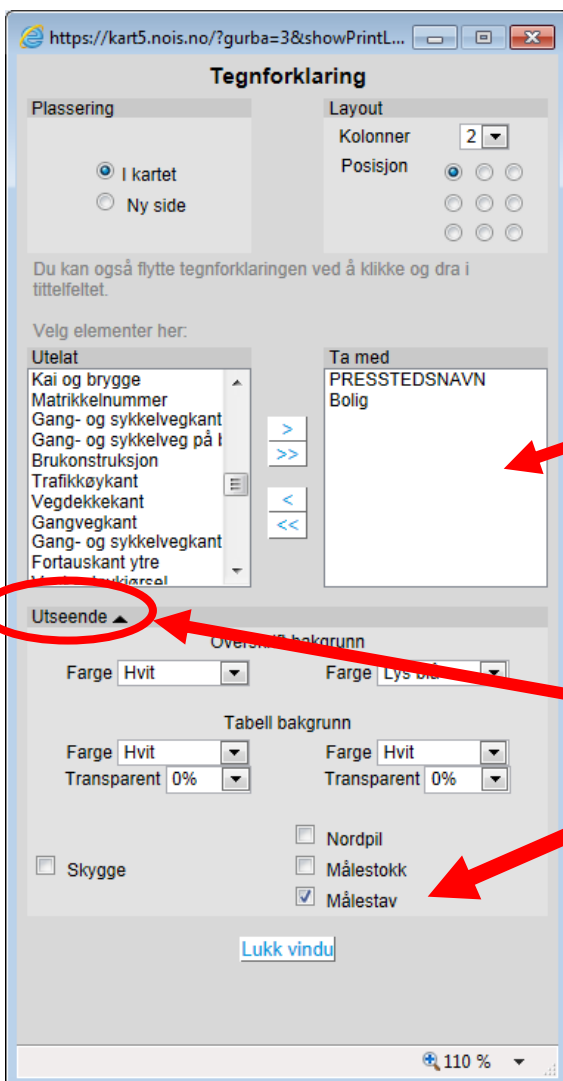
https://kart5.nois.no/?gurba=3&showPrintL...

Tegnforklaring

Plassering

I kartet
Ny side

Layout

Kolonner 2
Posisjon

Du kan også flytte tegnforklaringen ved å klikke og dra i tittelfeltet.

Velg elementer her:

Utelat
Kai og brygge
Matrikkelnummer
Gang- og sykkelvegkant
Gang- og sykkelveg på b
Brukonstruksjon
Trafikkøykant
Vegdekkekant
Gangvegkant
Gang- og sykkelvegkant
Fortauskant ytre
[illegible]

>
>>
<
<<

Ta med
PRESSTEDSNAVN
Bolig

Utseende

Overskrift bakgrunn
Farge Hvit
Farge Lys blå

Tabell bakgrunn
Farge Hvit
Transparent 0%
Farge Hvit
Transparent 0%

Skygge
Nordpil
Målestokk
Målestav

Lukk vindu

110 %